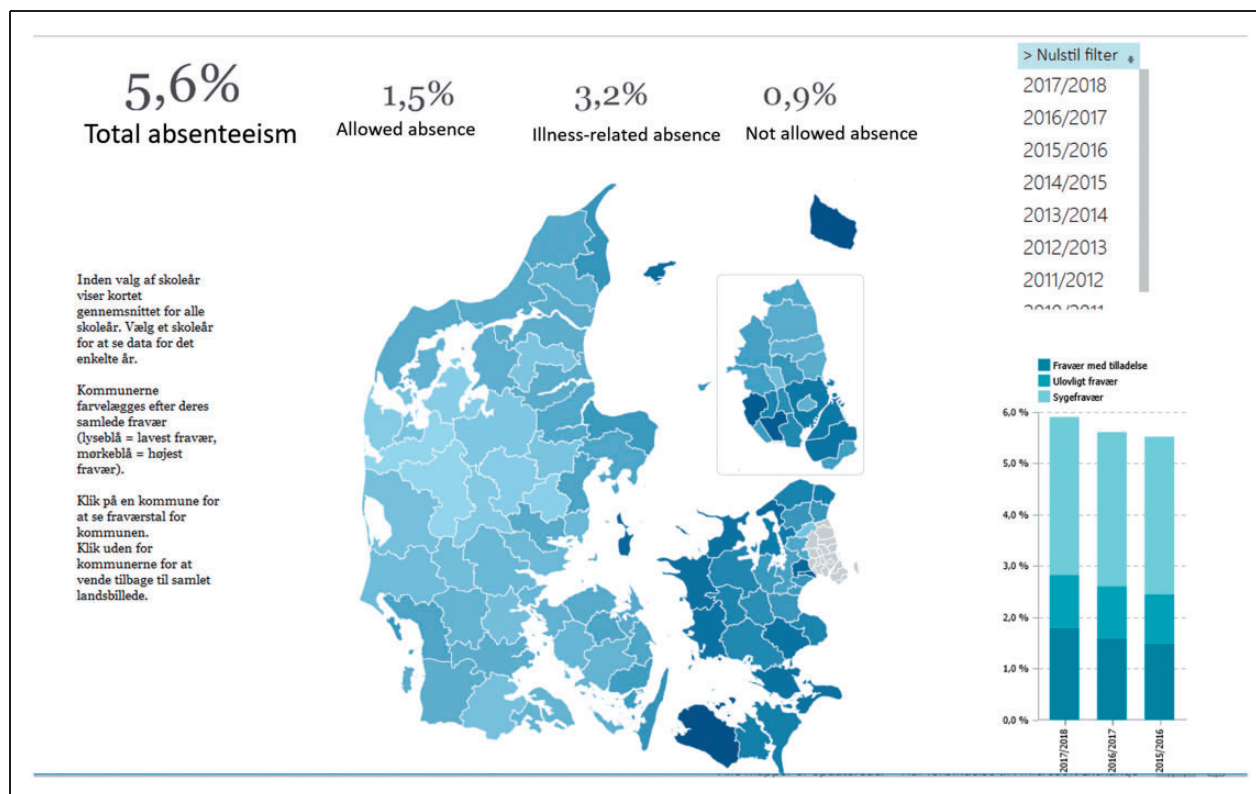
5,6%
Total absenteeism

1,5%
Allowed absence

3,2%
Illness-related absence

0,9%
Not allowed absence

> Nulstil filter
2017/2018
2016/2017
2015/2016
2014/2015
2013/2014
2012/2013
2011/2012
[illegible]

Inden valg af skoleår viser kortet gennemsnittet for alle skoleår. Vælg et skoleår for at se data for det enkelte år.

Kommunerne farvelægges efter deres samlede fravær (lyseblå = lavest fravær, mørkeblå = højest fravær).

Klik på en kommune for at se fraværstal for kommunen.
Klik uden for kommunerne for at vende tilbage til samlet landsbillede.

Fravær med tilladelse
Ulovligt fravær
Sygefravær

6,0 %
5,0 %
4,0 %
3,0 %
2,0 %
1,0 %
0,0 %

2017/2018
2016/2017
2015/2016

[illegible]